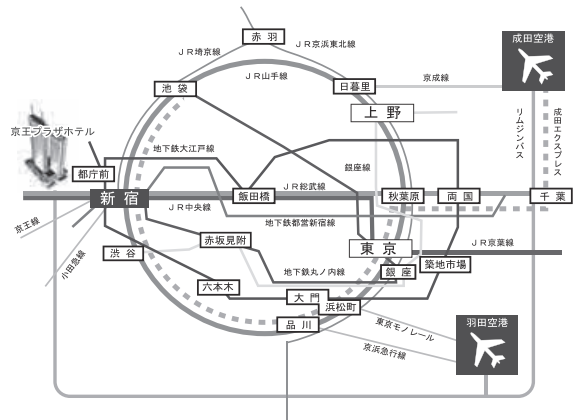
赤羽
ＪＲ埼京線
ＪＲ京浜東北線
成田空港
ＪＲ山手線
池袋
日暮里
京成線
上野
リムジンバス
成田エクスプレス
京王プラザホテル
地下鉄大江戸線
銀座線
都庁前
ＪＲ総武線
新宿
飯田橋
秋葉原
両国
千葉
ＪＲ中央線
地下鉄都営新宿線
京王線
小田急線
赤坂見附
東京
ＪＲ京葉線
渋谷
地下鉄丸ノ内線
銀座
築地市場
六本木
大門
浜松町
品川
東京モノレール
京浜急行線
羽田空港